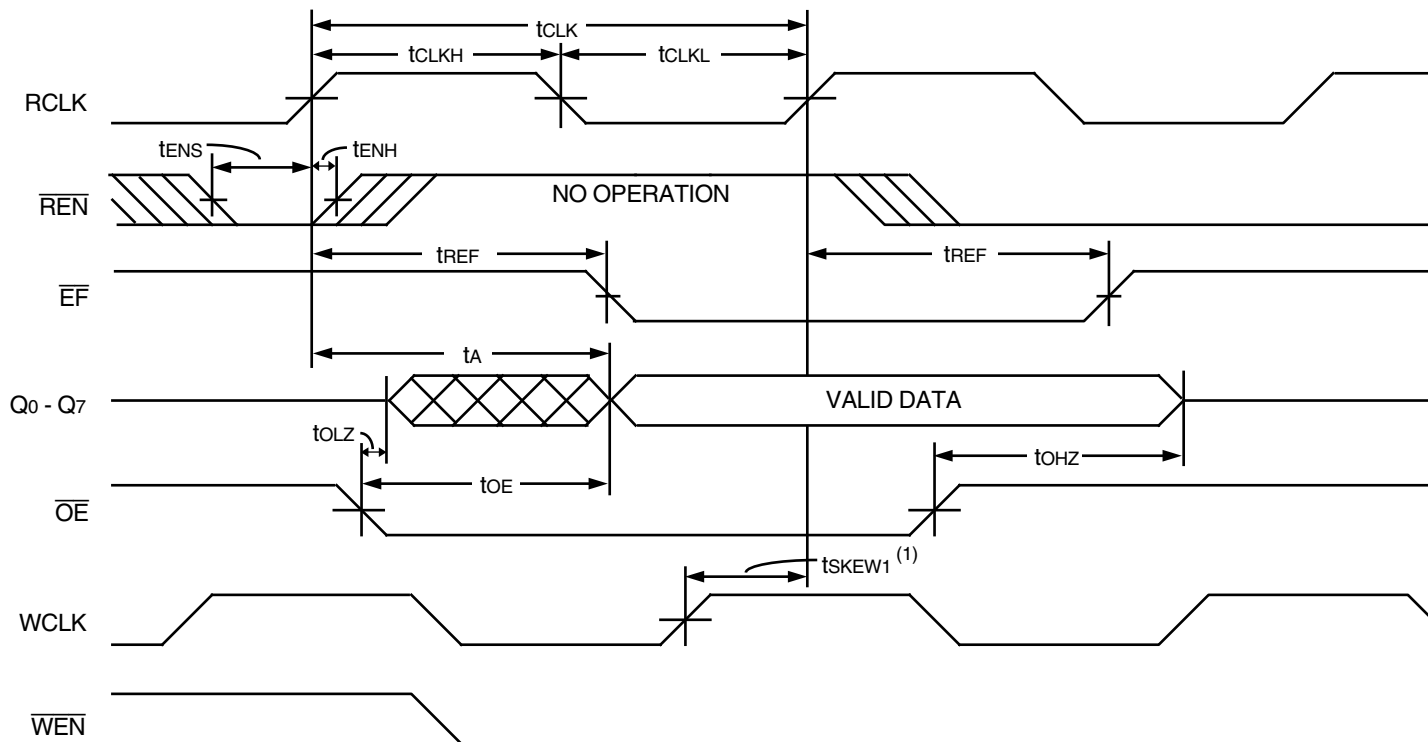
$t_{CLK}$
$t_{CLKH}$
$t_{CLKL}$
RCLK
$t_{ENS}$
$t_{ENH}$
$\overline{REN}$
NO OPERATION
$t_{REF}$
$t_{REF}$
$\overline{EF}$
$t_A$
$Q_0$ - $Q_7$
VALID DATA
$t_{OLZ}$
$t_{OHZ}$
$t_{OE}$
$\overline{OE}$
$t_{SKEW1}$ $^{(1)}$
WCLK
$\overline{WEN}$